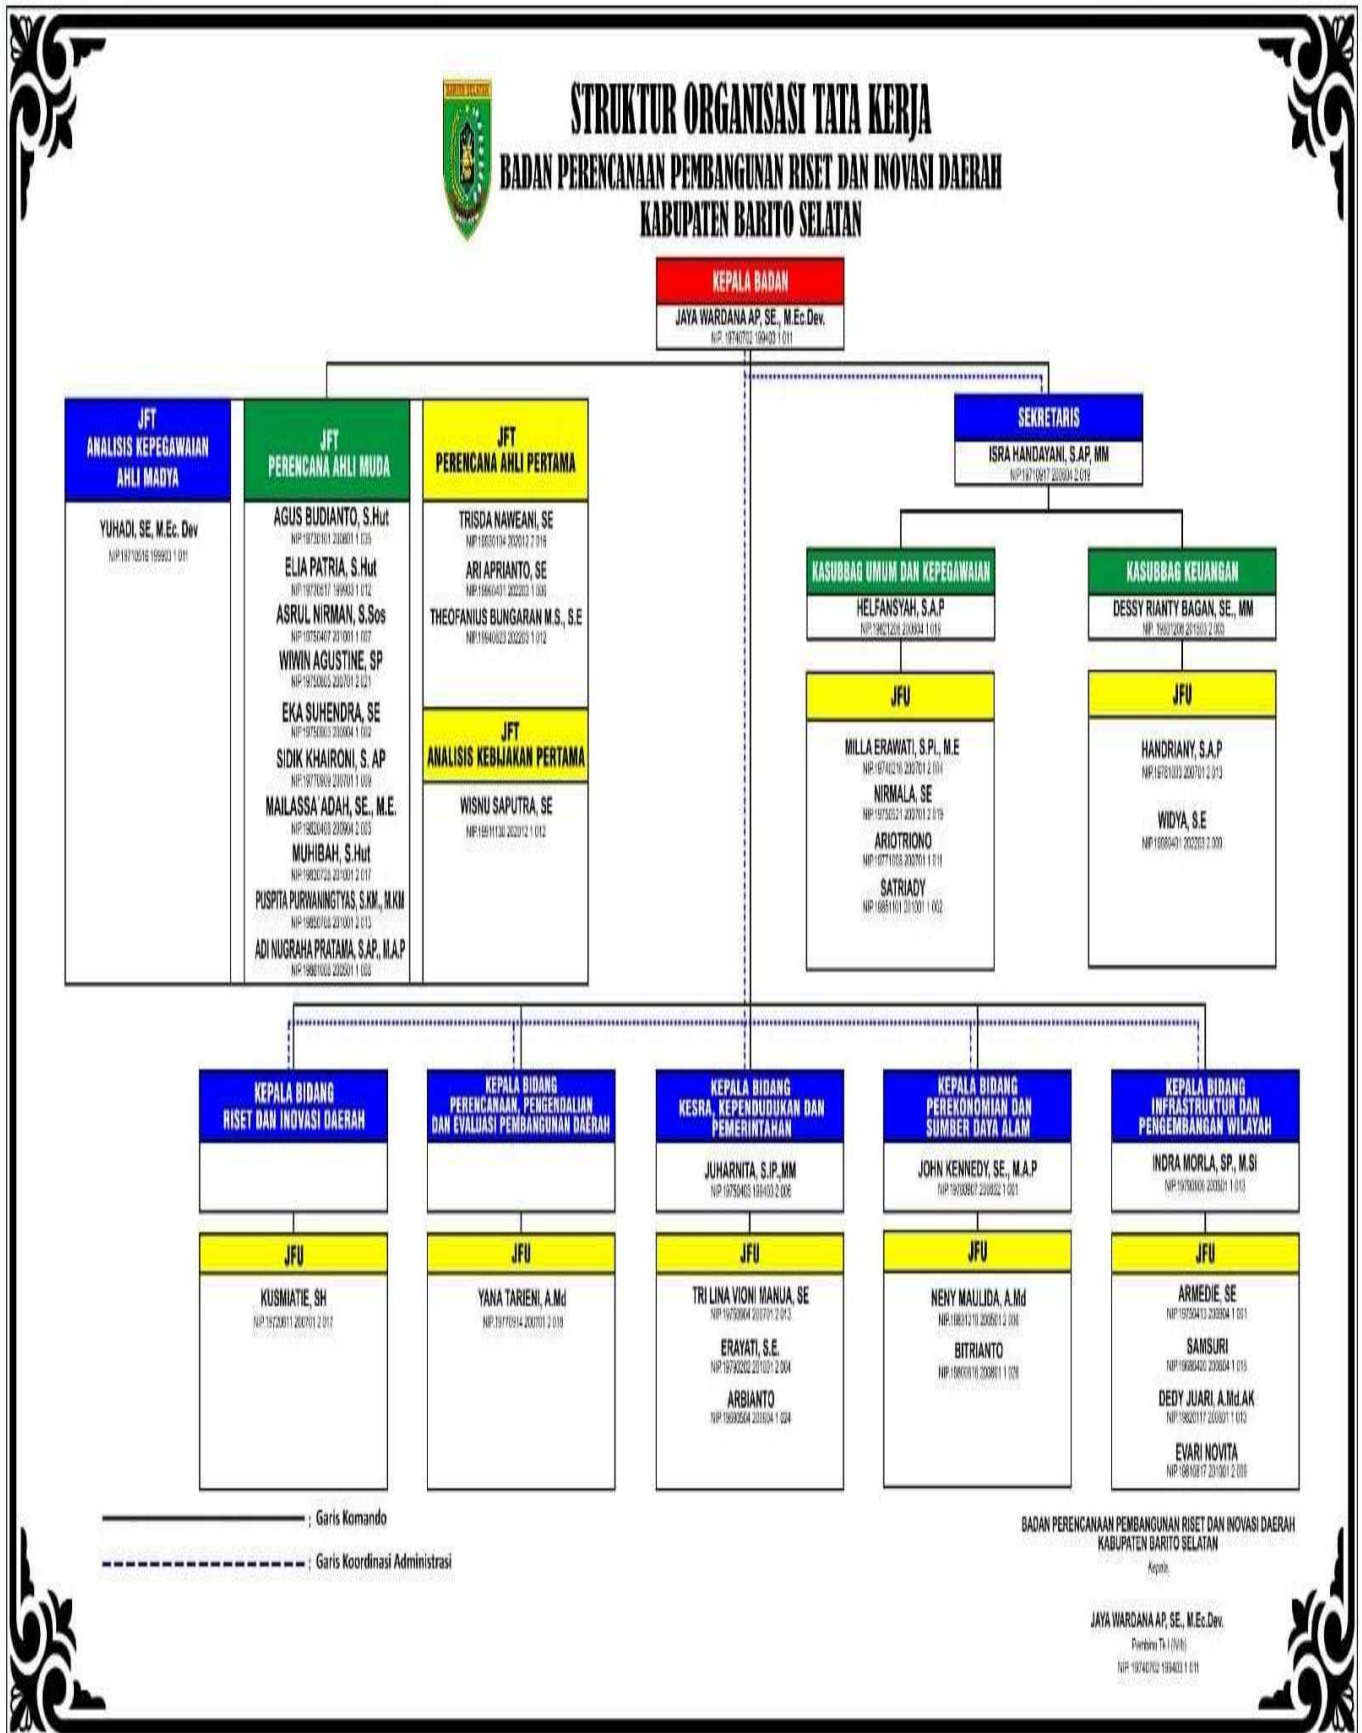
BARITO SELATAN

STRUKTUR ORGANISASI TATA KERJA
BADAN PERENCANAAN PEMBANGUNAN RISET DAN INOVASI DAERAH
KABUPATEN BARITO SELATAN

KEPALA BADAN
JAYA WARDANA AP, SE., M.Ec.Dev.
NIP. 19740702 199403 1 011

JFT
ANALISIS KEPEGAWAIAN AHLI MADYA
YUHADI, SE, M.Ec. Dev
NIP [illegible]

JFT
PERENCANA AHLI MUDA
AGUS BUDIANTO, S.Hut
NIP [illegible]
ELIA PATRIA, S.Hut
NIP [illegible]
ASRUL NIRMAN, S.Sos
NIP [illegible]
WIWIN AGUSTINE, SP
NIP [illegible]
EKA SUHENDRA, SE
NIP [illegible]
SIDIK KHAIRONI, S. AP
NIP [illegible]
MAILASSA`ADAH, SE., M.E.
NIP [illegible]
MUHIBAH, S.Hut
NIP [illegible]
PUSPITA PURWANINGTYAS, S.KM., M.KM
NIP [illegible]
ADI NUGRAHA PRATAMA, S.AP., M.A.P
NIP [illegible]

JFT
PERENCANA AHLI PERTAMA
TRISDA NAWEANI, SE
NIP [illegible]
ARI APRIANTO, SE
NIP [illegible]
THEOFANIUS BUNGARAN M.S., S.E
NIP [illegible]

JFT
ANALISIS KEBIJAKAN PERTAMA
WISNU SAPUTRA, SE
NIP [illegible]

SEKRETARIS
ISRA HANDAYANI, S.AP, MM
NIP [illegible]

KASUBBAG UMUM DAN KEPEGAWAIAN
HELFANSYAH, S.A.P
NIP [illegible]

KASUBBAG KEUANGAN
DESSY RIANTY BAGAN, SE., MM
NIP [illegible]

JFU
MILLA ERAWATI, S.Pi., M.E
NIP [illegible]
NIRMALA, SE
NIP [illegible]
ARIOTRIONO
NIP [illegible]
SATRIADY
NIP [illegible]

JFU
HANDRIANY, S.A.P
NIP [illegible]
WIDYA, S.E
NIP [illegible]

KEPALA BIDANG
RISET DAN INOVASI DAERAH

JFU
KUSMIATIE, SH
NIP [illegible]

KEPALA BIDANG
PERENCANAAN, PENGENDALIAN DAN EVALUASI PEMBANGUNAN DAERAH

JFU
YANA TARIENI, A.Md
NIP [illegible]

KEPALA BIDANG
KESRA, KEPENDUDUKAN DAN PEMERINTAHAN
JUHARNITA, S.IP.,MM
NIP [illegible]

JFU
TRI LINA VIONI MANUA, SE
NIP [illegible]
ERAYATI, S.E.
NIP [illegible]
ARBIANTO
NIP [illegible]

KEPALA BIDANG
PEREKONOMIAN DAN SUMBER DAYA ALAM
JOHN KENNEDY, SE., M.A.P
NIP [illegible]

JFU
NENY MAULIDA, A.Md
NIP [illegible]
BITRIANTO
NIP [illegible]

KEPALA BIDANG
INFRASTRUKTUR DAN PENGEMBANGAN WILAYAH
INDRA MORLA, SP., M.Si
NIP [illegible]

JFU
ARMEDIE, SE
NIP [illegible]
SAMSURI
NIP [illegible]
DEDY JUARI, A.Md.AK
NIP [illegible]
EVARI NOVITA
NIP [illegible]

: Garis Komando
: Garis Koordinasi Administrasi

BADAN PERENCANAAN PEMBANGUNAN RISET DAN INOVASI DAERAH
KABUPATEN BARITO SELATAN
Kepala

JAYA WARDANA AP, SE., M.Ec.Dev.
Pembina Tk.I (IV/b)
NIP. 19740702 199403 1 011